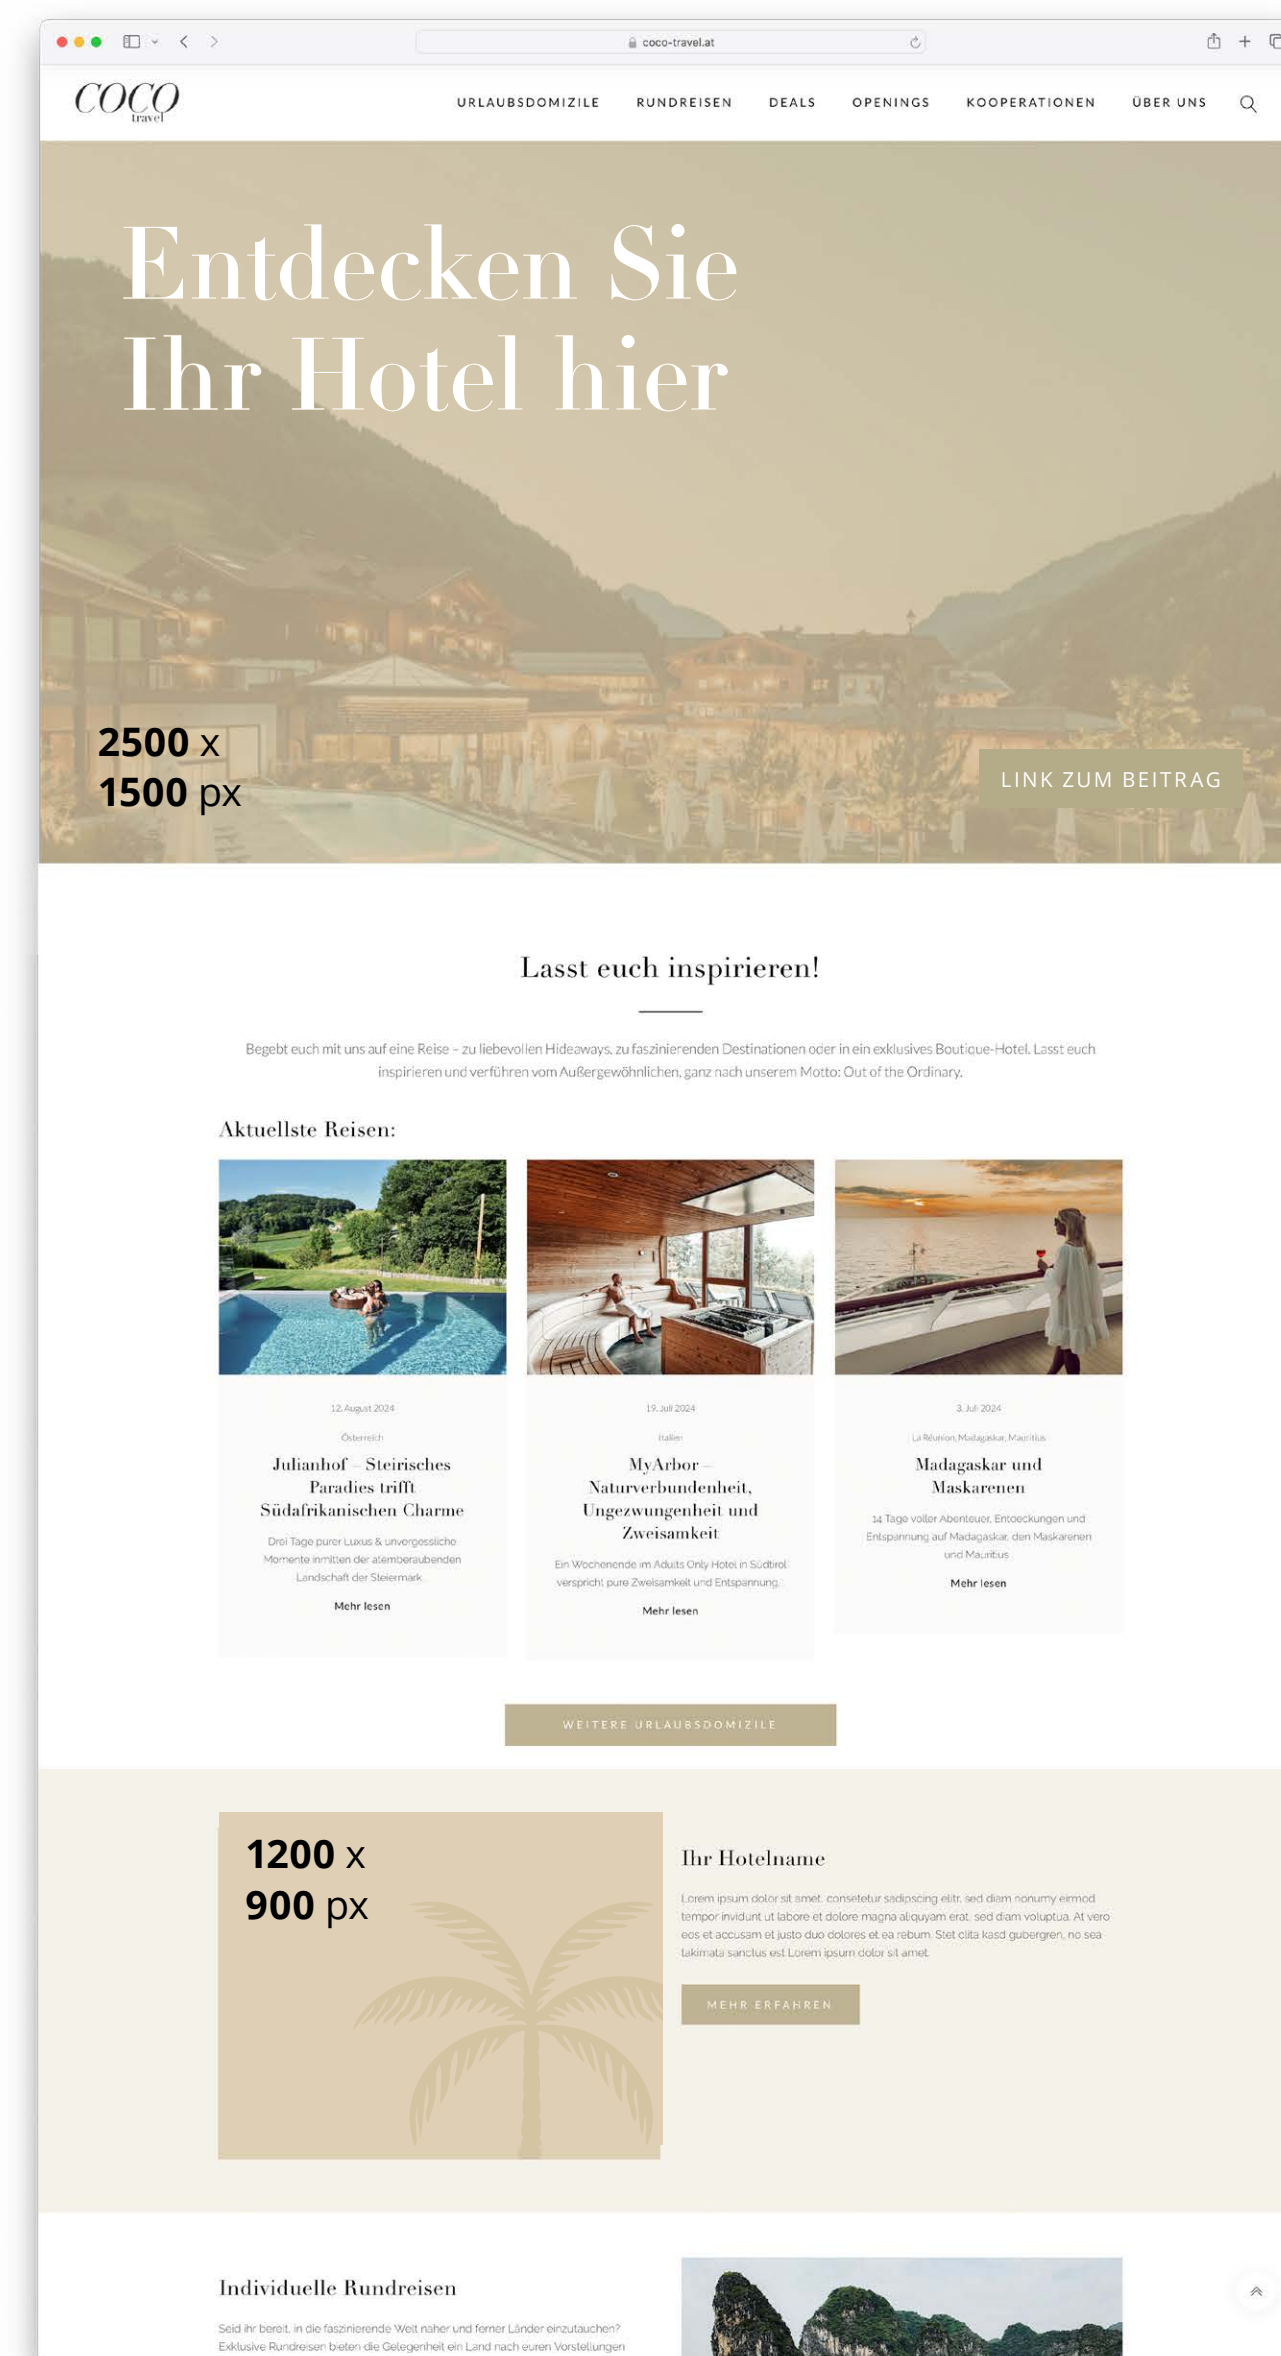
coco-travel.at

COCO travel

URLAUBSDOMIZILE RUNDREISEN DEALS OPENINGS KOOPERATIONEN ÜBER UNS

Entdecken Sie Ihr Hotel hier

2500 x 1500 px

LINK ZUM BEITRAG

Lasst euch inspirieren!

Begebt euch mit uns auf eine Reise – zu liebevollen Hideaways, zu faszinierenden Destinationen oder in ein exklusives Boutique-Hotel. Lasst euch inspirieren und verführen vom Außergewöhnlichen, ganz nach unserem Motto: Out of the Ordinary.

Aktuellste Reisen:

12. August 2024

Österreich

Julianhof – Steirisches Paradies trifft Südafrikanischen Charme

Drei Tage purer Luxus & unvergessliche Momente inmitten der atemberaubenden Landschaft der Steiermark

Mehr lesen

19. Juli 2024

Italien

MyArbor – Naturverbundenheit, Ungezwungenheit und Zweisamkeit

Ein Wochenende im Adults Only Hotel in Südtirol verspricht pure Zweisamkeit und Entspannung.

Mehr lesen

3. Juli 2024

La Réunion, Madagaskar, Mauritius

Madagaskar und Maskarenen

14 Tage voller Abenteuer, Entdeckungen und Entspannung auf Madagaskar, den Maskarenen und Mauritius

Mehr lesen

WEITERE URLAUBSDOMIZILE

1200 x 900 px

Ihr Hotelname

Lorem ipsum dolor sit amet, consetetur sadipscing elitr, sed diam nonumy eirmod tempor invidunt ut labore et dolore magna aliquyam erat, sed diam voluptua. At vero eos et accusam et justo duo dolores et ea rebum. Stet clita kasd gubergren, no sea takimata sanctus est Lorem ipsum dolor sit amet.

MEHR ERFAHREN

Individuelle Rundreisen

Seid ihr bereit, in die faszinierende Welt naher und ferner Länder einzutauchen? Exklusive Rundreisen bieten die Gelegenheit ein Land nach euren Vorstellungen